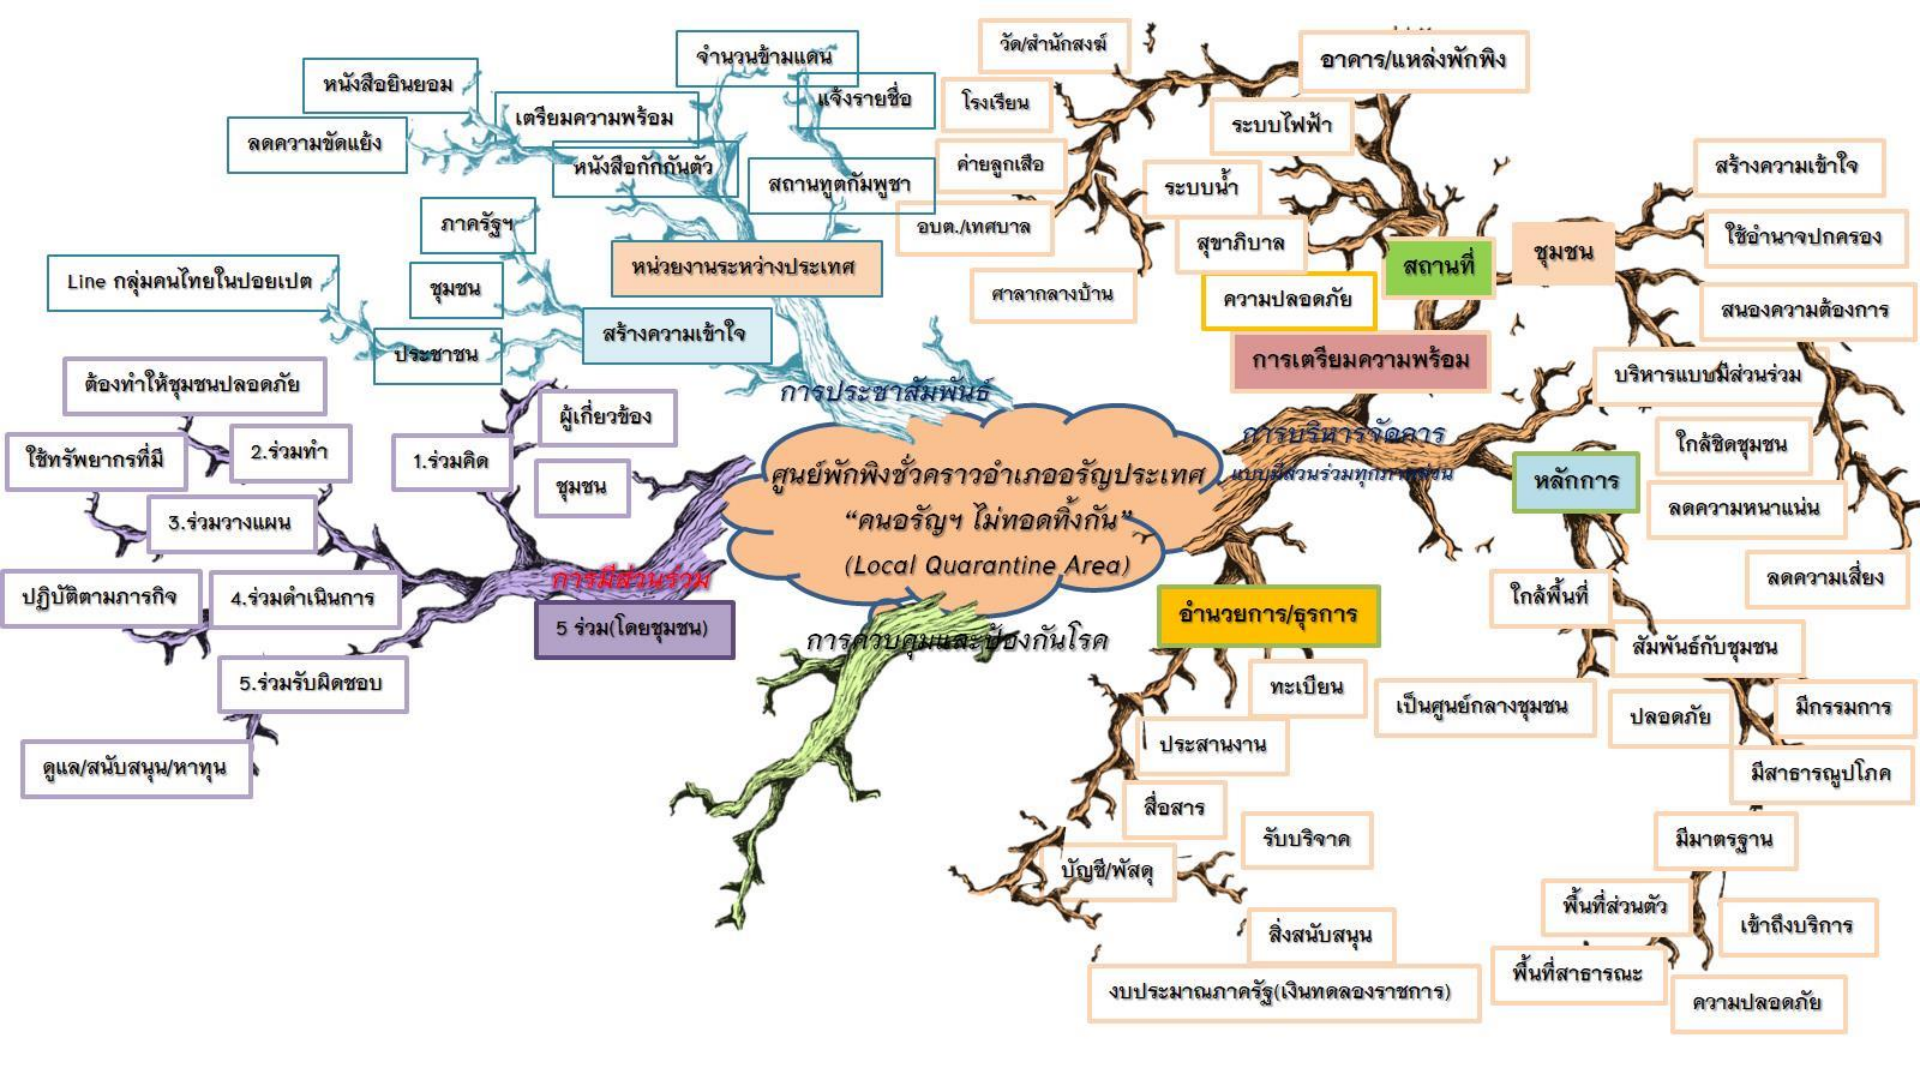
ศูนย์พักพิงชั่วคราวอำเภออรัญประเทศ
“คนอรัญฯ ไม่ทอดทิ้งกัน”
(Local Quarantine Area)

การประชาสัมพันธ์

หน่วยงานระหว่างประเทศ
เตรียมความพร้อม
หนังสือยินยอม
ลดความขัดแย้ง
หนังสือกักกันตัว
จำนวนข้ามแดน
แจ้งรายชื่อ
สถานทูตกัมพูชา
สร้างความเข้าใจ
ภาครัฐฯ
ชุมชน
ประชาชน
Line กลุ่มคนไทยในปอยเปต

การมีส่วนร่วม

5 ร่วม(โดยชุมชน)
ผู้เกี่ยวข้อง
ชุมชน
1.ร่วมคิด
2.ร่วมทำ
3.ร่วมวางแผน
4.ร่วมดำเนินการ
5.ร่วมรับผิดชอบ
ต้องทำให้ชุมชนปลอดภัย
ใช้ทรัพยากรที่มี
ปฏิบัติตามภารกิจ
ดูแล/สนับสนุน/หาทุน

การควบคุมและป้องกันโรค

การบริหารจัดการ
แบบมีส่วนร่วมทุกภาคส่วน

การเตรียมความพร้อม
สถานที่
วัด/สำนักสงฆ์
โรงเรียน
ค่ายลูกเสือ
อบต./เทศบาล
ศาลากลางบ้าน
อาคาร/แหล่งพักพิง
ระบบไฟฟ้า
ระบบน้ำ
สุขาภิบาล
ความปลอดภัย
ชุมชน
สร้างความเข้าใจ
ใช้อำนาจปกครอง
สนองความต้องการ

หลักการ
บริหารแบบมีส่วนร่วม
ใกล้ชิดชุมชน
ลดความหนาแน่น
ลดความเสี่ยง
ใกล้พื้นที่
สัมพันธ์กับชุมชน
เป็นศูนย์กลางชุมชน
ปลอดภัย
มีกรรมการ
มีสาธารณูปโภค
มีมาตรฐาน
พื้นที่ส่วนตัว
เข้าถึงบริการ
พื้นที่สาธารณะ
ความปลอดภัย

อำนวยการ/ธุรการ
ทะเบียน
ประสานงาน
สื่อสาร
รับบริจาค
บัญชี/พัสดุ
สิ่งสนับสนุน
งบประมาณภาครัฐ(เงินทดลองราชการ)